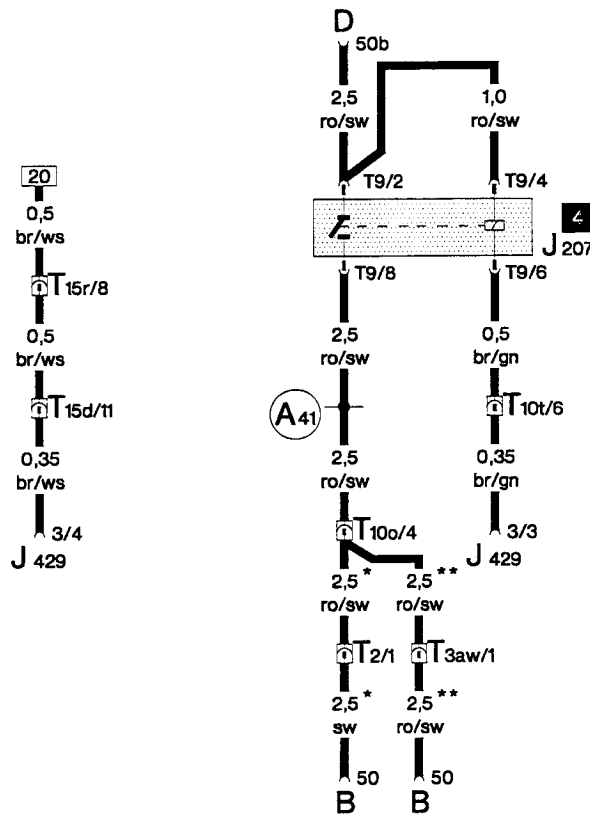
20
0,5
br/ws
T15r/8
0,5
br/ws
T15d/11
0,35
br/ws
3/4
J 429

D
50b
2,5
ro/sw
1,0
ro/sw
T9/2
T9/4
4
J 207
T9/8
T9/6
2,5
ro/sw
0,5
br/gn
A41
T10t/6
2,5
ro/sw
0,35
br/gn
T10o/4
3/3
J 429
2,5 *
ro/sw
2,5 **
ro/sw
T2/1
T3aw/1
2,5 *
sw
2,5 **
ro/sw
50
B
50
B